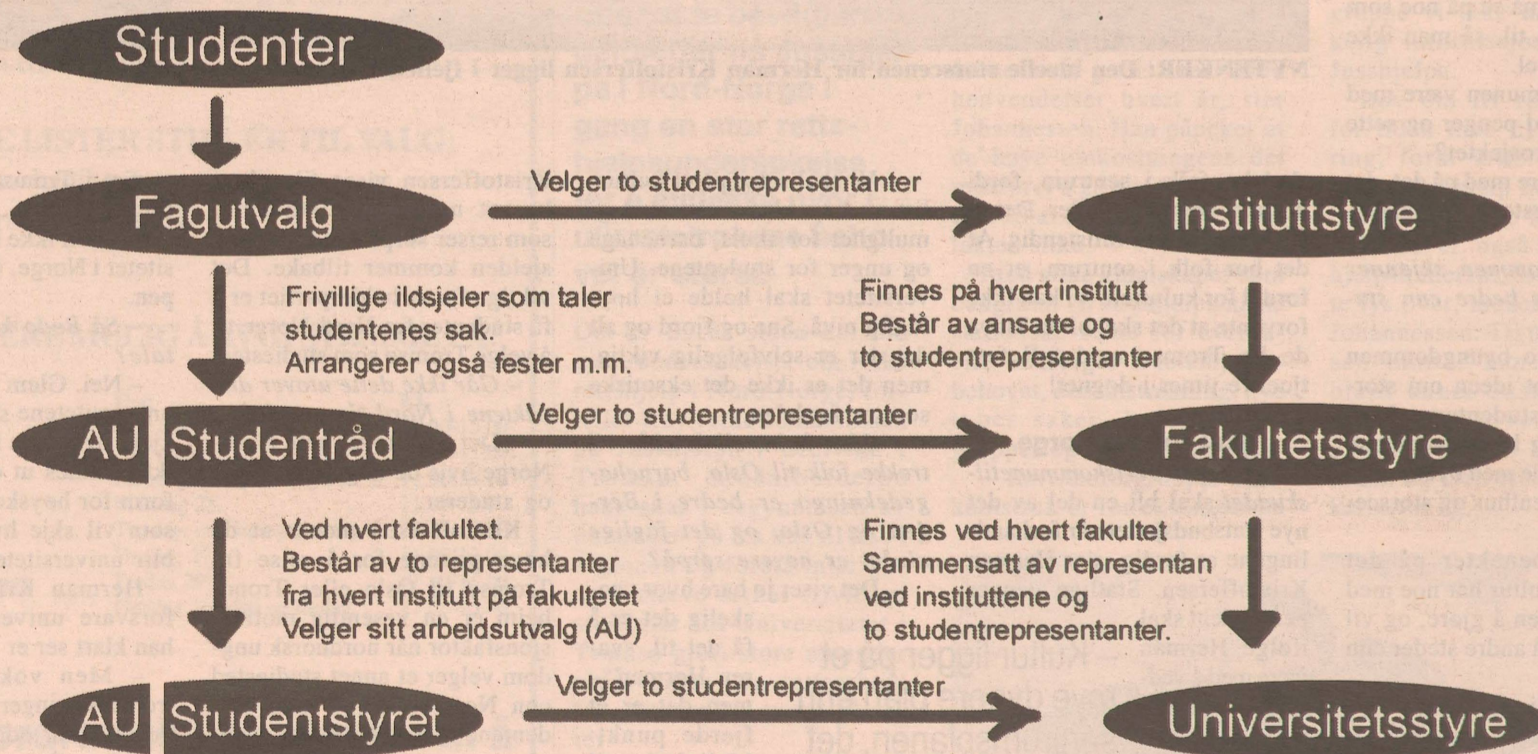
Studenter

Fagutvalg

Velger to studentrepresentanter

Instituttstyre

Frivillige ildsjeler som taler studentenes sak. Arrangerer også fester m.m.

Finnes på hvert institutt Består av ansatte og to studentrepresentanter

AU Studentråd

Velger to studentrepresentanter

Fakultetsstyre

Ved hvert fakultet. Består av to representanter fra hvert institutt på fakultetet Velger sitt arbeidsutvalg (AU)

Finnes ved hvert fakultet Sammensatt av representan ved instituttene og to studentrepresentanter.

AU Studentstyret

Velger to studentrepresentanter

Universitetsstyre